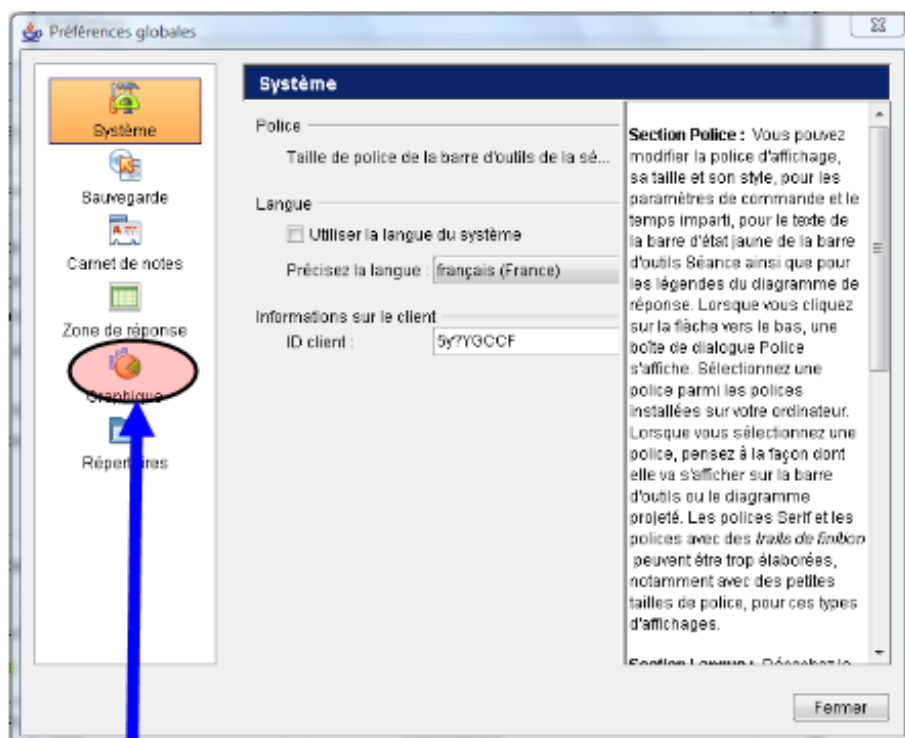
Préférences globales

Système

Sauvegarde

Carnet de notes

Zone de réponse

Graphique

Répert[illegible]res

Système

Police

Taille de police de la barre d'outils de la sé...

Langue

Utiliser la langue du système

Précisez la langue : français (France)

Informations sur le client

ID client : 5y?YGCCF

**Section Police :** Vous pouvez modifier la police d'affichage, sa taille et son style, pour les paramètres de commande et le temps imparti, pour le texte de la barre d'état jaune de la barre d'outils Séance ainsi que pour les légendes du diagramme de réponse. Lorsque vous cliquez sur la flèche vers le bas, une boîte de dialogue Police s'affiche. Sélectionnez une police parmi les polices installées sur votre ordinateur. Lorsque vous sélectionnez une police, pensez à la façon dont elle va s'afficher sur la barre d'outils ou le diagramme projeté. Les polices Serif et les polices avec des *traits de finition* peuvent être trop élaborées, notamment avec des petites tailles de police, pour ces types d'affichages.

**Section Langue :** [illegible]

Fermer